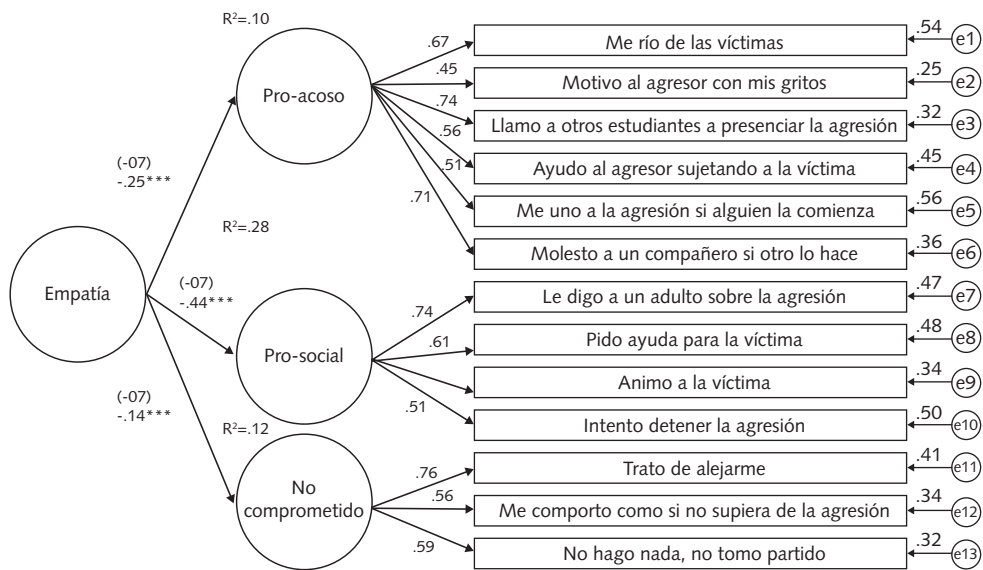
R²=.10

Pro-acoso

.67
.45
.74
.56
.51
.71

Me río de las víctimas
Motivo al agresor con mis gritos
Llamo a otros estudiantes a presenciar la agresión
Ayudo al agresor sujetando a la víctima
Me uno a la agresión si alguien la comienza
Molesto a un compañero si otro lo hace

.54 e1
.25 e2
.32 e3
.45 e4
.56 e5
.36 e6

(-07)
-.25***

R²=.28

Empatía

(-07)
-.44***

Pro-social

.74
.61
.51

Le digo a un adulto sobre la agresión
Pido ayuda para la víctima
Animo a la víctima
Intento detener la agresión

.47 e7
.48 e8
.34 e9
.50 e10

(-07)
-.14***

R²=.12

No comprometido

.76
.56
.59

Trato de alejarme
Me comporto como si no supiera de la agresión
No hago nada, no tomo partido

.41 e11
.34 e12
.32 e13